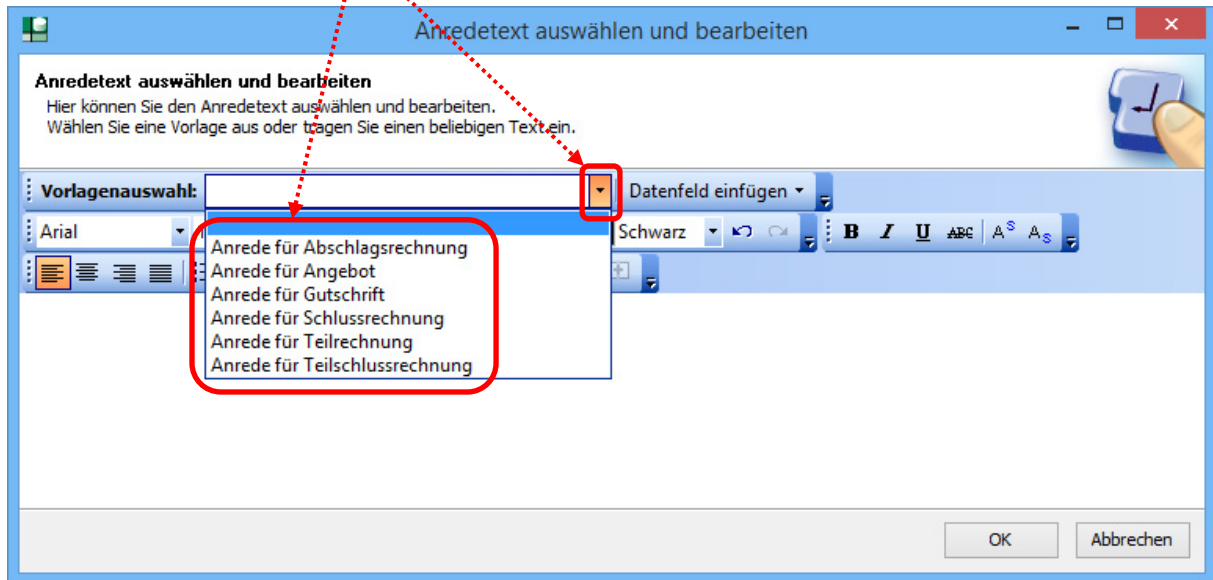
Anredetext auswählen und bearbeiten

Anredetext auswählen und bearbeiten
Hier können Sie den Anredetext auswählen und bearbeiten.
Wählen Sie eine Vorlage aus oder tragen Sie einen beliebigen Text ein.

Vorlagenauswahl:
Datenfeld einfügen
Arial
Schwarz
B I U ABC $A^S$ $A_S$

Anrede für Abschlagsrechnung
Anrede für Angebot
Anrede für Gutschrift
Anrede für Schlussrechnung
Anrede für Teilrechnung
Anrede für Teilschlussrechnung

OK
Abbrechen